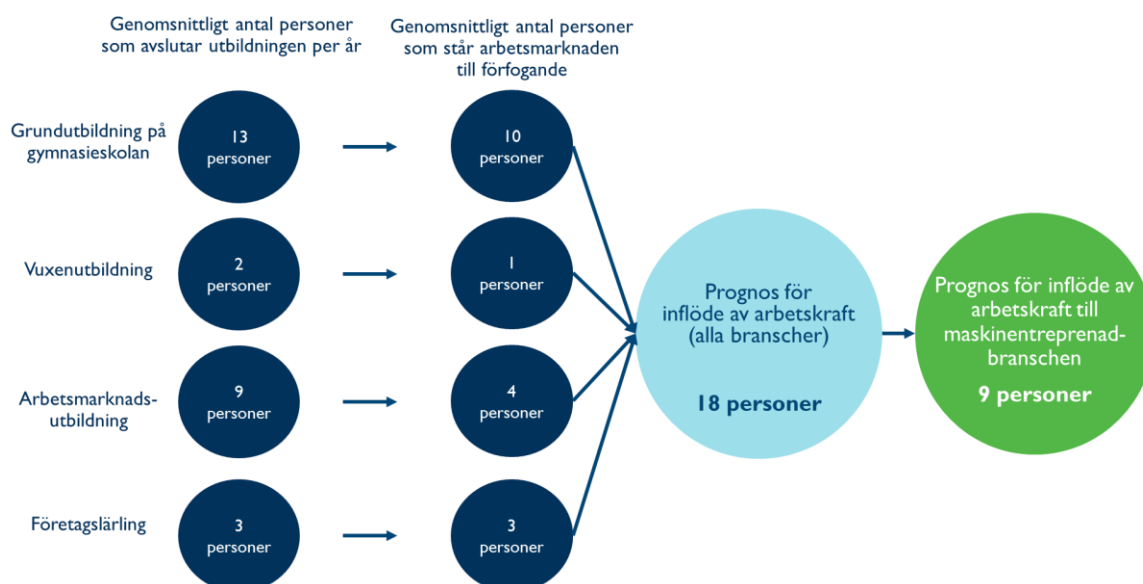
Genomsnittligt antal personer som avslutar utbildningen per år

Genomsnittligt antal personer som står arbetsmarknaden till förfogande

Grundutbildning på gymnasieskolan

13 personer

10 personer

Vuxenutbildning

2 personer

1 personer

Arbetsmarknadsutbildning

9 personer

4 personer

Företagslärling

3 personer

3 personer

Prognos för inflöde av arbetskraft (alla branscher)

18 personer

Prognos för inflöde av arbetskraft till maskinentreprenadbranschen

9 personer